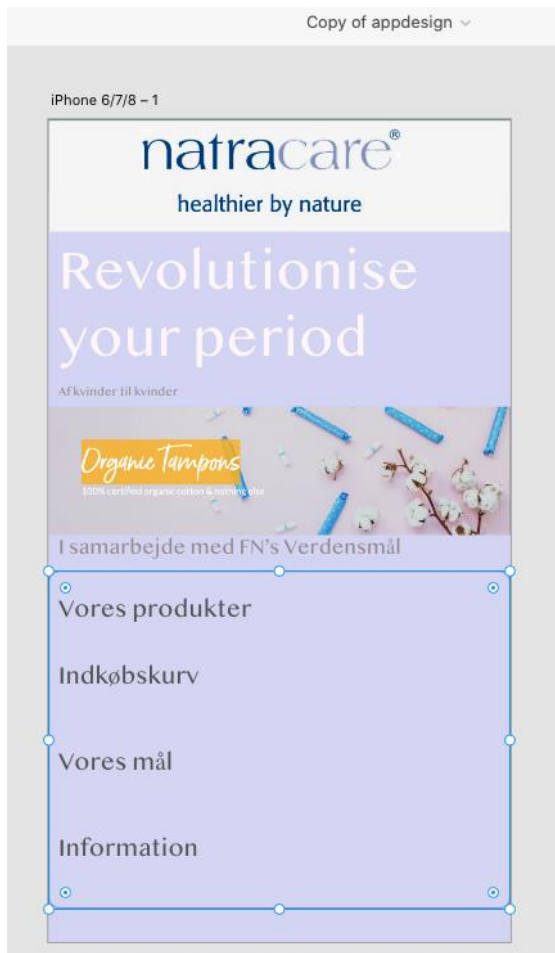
Copy of appdesign

iPhone 6/7/8 – 1

natracare®

healthier by nature

Revolutionise your period

Af kvinder til kvinder

Organic Tampons

100% certified organic cotton & nothing else

I samarbejde med FN's Verdensmål

Vores produkter

Indkøbskurv

Vores mål

Information